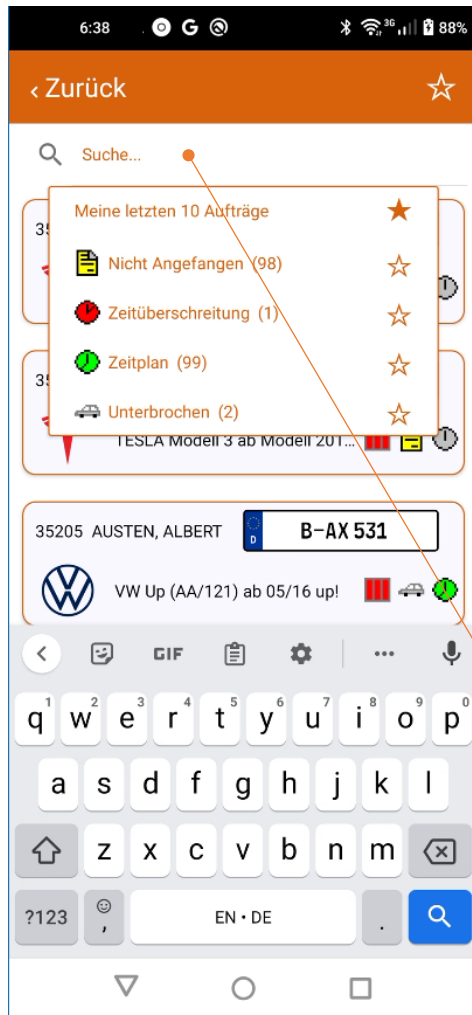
6:38 G 3G 88%

‹ Zurück

Suche...

Meine letzten 10 Aufträge

Nicht Angefangen (98)

Zeitüberschreitung (1)

Zeitplan (99)

Unterbrochen (2)

35

35

TESLA Modell 3 ab Modell 201...

35205 AUSTEN, ALBERT

D B-AX 531

VW Up (AA/121) ab 05/16 up!

GIF

q w e r t y u i o p
1 2 3 4 5 6 7 8 9 0
a s d f g h j k l
z x c v b n m
?123 , EN • DE .